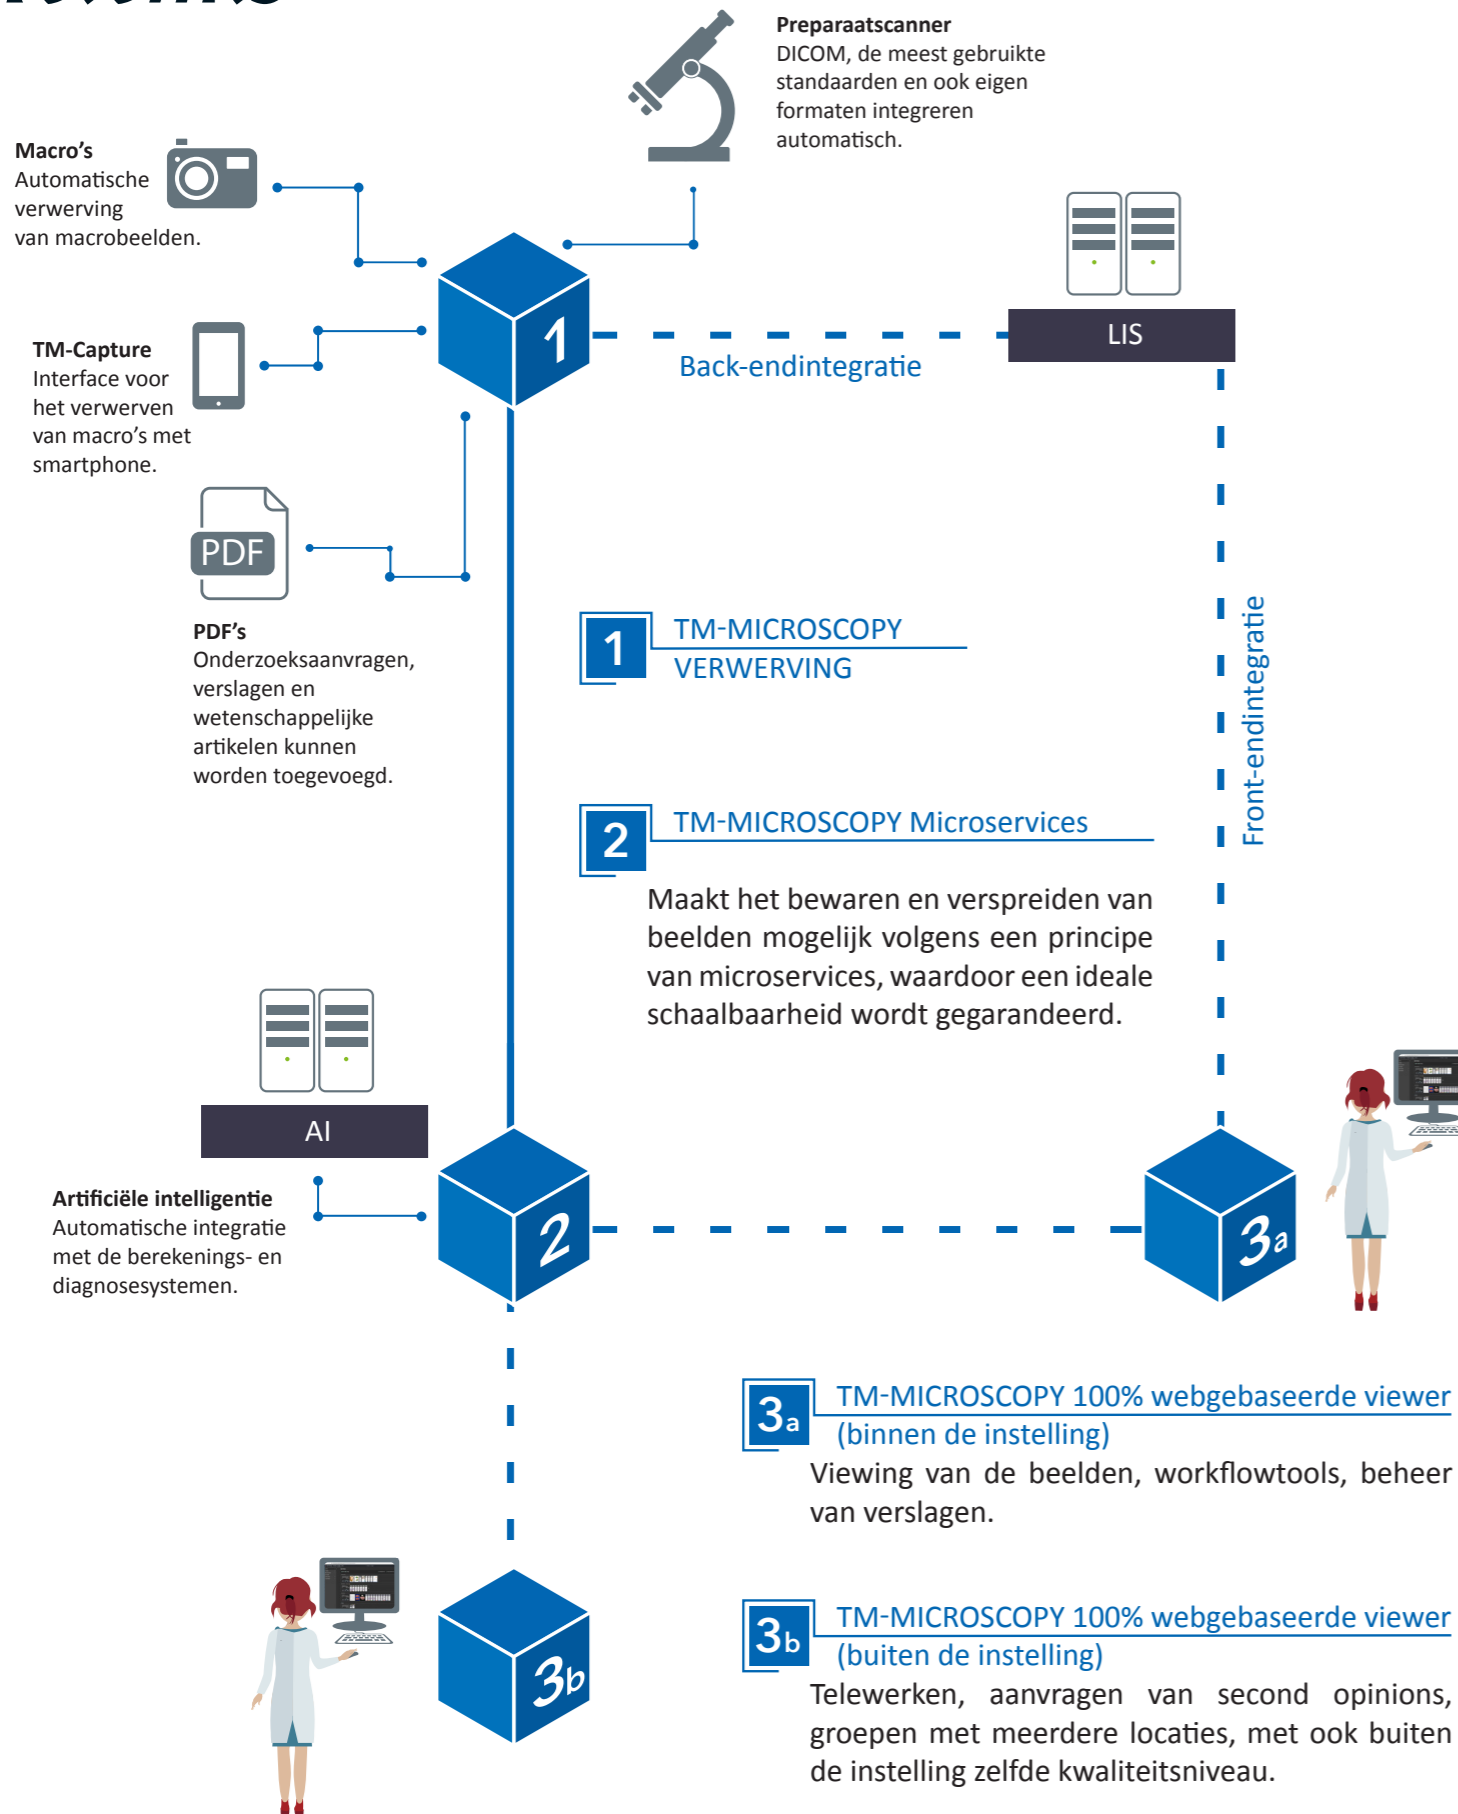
**Preparaatscanner**
DICOM, de meest gebruikte standaarden en ook eigen formaten integreren automatisch.

**Macro's**
Automatische verwerving van macrobeelden.

**TM-Capture**
Interface voor het verwerven van macro's met smartphone.

PDF

**PDF's**
Onderzoeksaanvragen, verslagen en wetenschappelijke artikelen kunnen worden toegevoegd.

1

LIS

Back-endintegratie

Front-endintegratie

1 TM-MICROSCOPY VERWERVING

2 TM-MICROSCOPY Microservices

Maakt het bewaren en verspreiden van beelden mogelijk volgens een principe van microservices, waardoor een ideale schaalbaarheid wordt gegarandeerd.

AI

**Artificiële intelligentie**
Automatische integratie met de berekenings- en diagnosesystemen.

2

3a

3a TM-MICROSCOPY 100% webgebaseerde viewer (binnen de instelling)
Viewing van de beelden, workflowtools, beheer van verslagen.

3b

3b TM-MICROSCOPY 100% webgebaseerde viewer (buiten de instelling)
Telewerken, aanvragen van second opinions, groepen met meerdere locaties, met ook buiten de instelling zelfde kwaliteitsniveau.